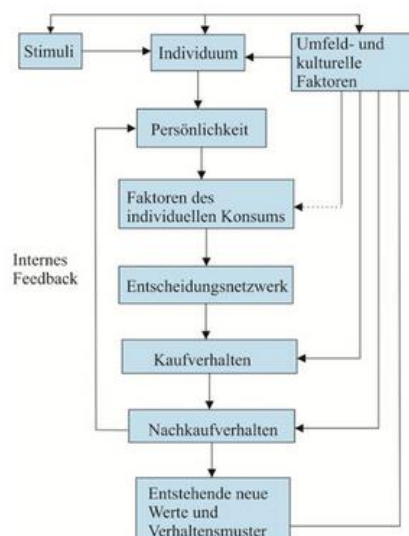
Stimuli

Individuum

Umfeld- und kulturelle Faktoren

Persönlichkeit

Faktoren des individuellen Konsums

Internes Feedback

Entscheidungsnetzwerk

Kaufverhalten

Nachkaufverhalten

Entstehende neue Werte und Verhaltensmuster